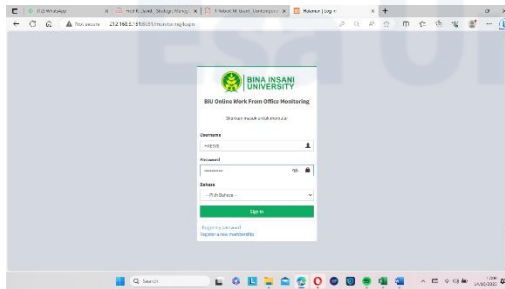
(12) WhatsApp
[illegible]
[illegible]
Monitoring | Log in
Not secure 212.168.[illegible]/monitor/login.php

BINA INSANI UNIVERSITY
BIU Online Work From Office Monitoring
Silahkan masuk untuk memulai
Username
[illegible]
Password
••••••••
Bahasa
- Pilih Bahasa -
Sign In
I forgot my password
Register a new membership

Search
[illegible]